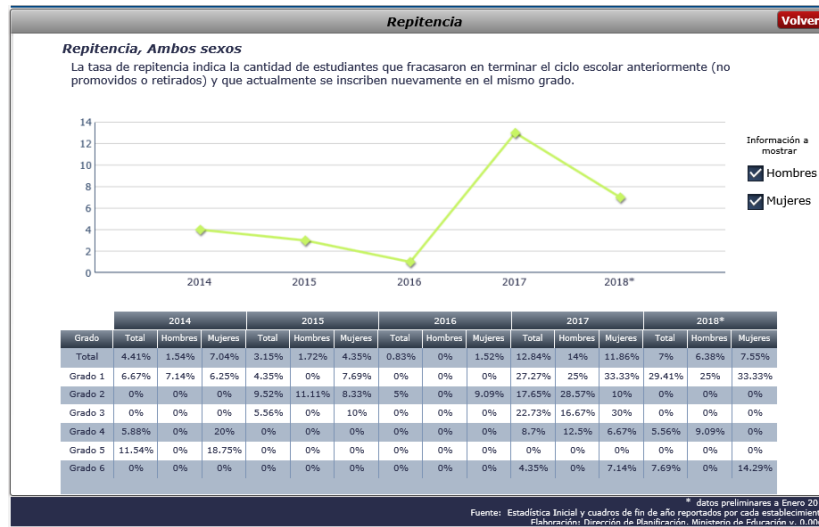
Repitencia

Volver

Repitencia, Ambos sexos

La tasa de repitencia indica la cantidad de estudiantes que fracasaron en terminar el ciclo escolar anteriormente (no promovidos o retirados) y que actualmente se inscriben nuevamente en el mismo grado.

14
12
10
8
6
4
2
0

2014 2015 2016 2017 2018*

Información a mostrar

Hombres

Mujeres

| Grado | 2014 Total | 2014 Hombres | 2014 Mujeres | 2015 Total | 2015 Hombres | 2015 Mujeres | 2016 Total | 2016 Hombres | 2016 Mujeres | 2017 Total | 2017 Hombres | 2017 Mujeres | 2018* Total | 2018* Hombres | 2018* Mujeres |
|---|---|---|---|---|---|---|---|---|---|---|---|---|---|---|---|
| Total | 4.41% | 1.54% | 7.04% | 3.15% | 1.72% | 4.35% | 0.83% | 0% | 1.52% | 12.84% | 14% | 11.86% | 7% | 6.38% | 7.55% |
| Grado 1 | 6.67% | 7.14% | 6.25% | 4.35% | 0% | 7.69% | 0% | 0% | 0% | 27.27% | 25% | 33.33% | 29.41% | 25% | 33.33% |
| Grado 2 | 0% | 0% | 0% | 9.52% | 11.11% | 8.33% | 5% | 0% | 9.09% | 17.65% | 28.57% | 10% | 0% | 0% | 0% |
| Grado 3 | 0% | 0% | 0% | 5.56% | 0% | 10% | 0% | 0% | 0% | 22.73% | 16.67% | 30% | 0% | 0% | 0% |
| Grado 4 | 5.88% | 0% | 20% | 0% | 0% | 0% | 0% | 0% | 0% | 8.7% | 12.5% | 6.67% | 5.56% | 9.09% | 0% |
| Grado 5 | 11.54% | 0% | 18.75% | 0% | 0% | 0% | 0% | 0% | 0% | 0% | 0% | 0% | 0% | 0% | 0% |
| Grado 6 | 0% | 0% | 0% | 0% | 0% | 0% | 0% | 0% | 0% | 4.35% | 0% | 7.14% | 7.69% | 0% | 14.29% |

* datos preliminares a Enero 20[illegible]

Fuente: Estadística Inicial y cuadros de fin de año reportados por cada establecimient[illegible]

Elaboración: Dirección de Planificación, Ministerio de Educación v. 0.00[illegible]